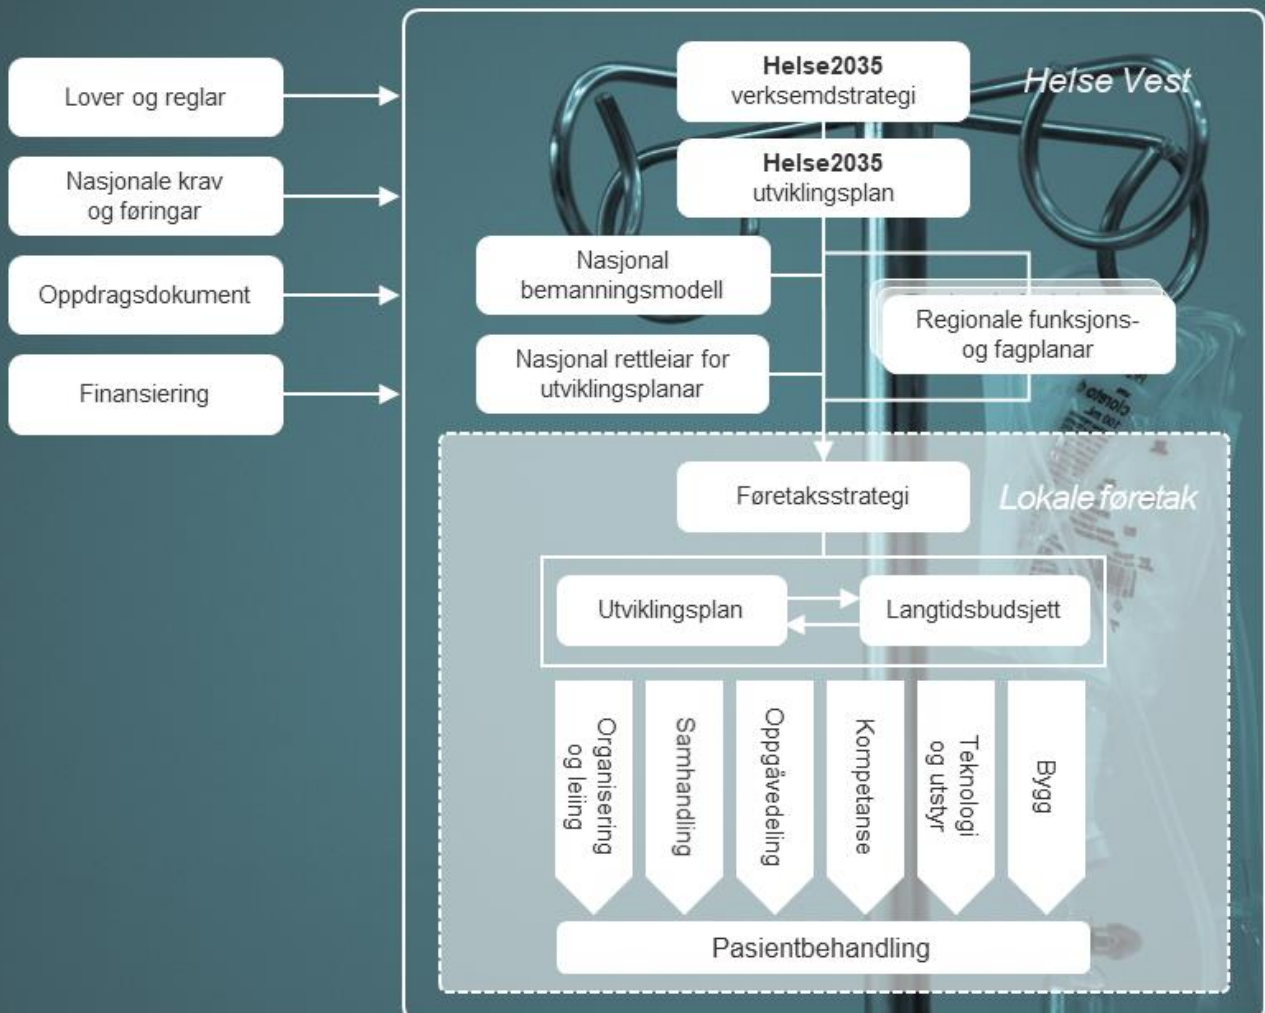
Lover og reglar

Nasjonale krav og føringar

Oppdragsdokument

Finansiering

Helse2035
verksemdstrategi

Helse Vest

Helse2035
utviklingsplan

Nasjonal bemanningsmodell

Regionale funksjons- og fagplanar

Nasjonal rettleiar for utviklingsplanar

Føretaksstrategi

Lokale føretak

Utviklingsplan

Langtidsbudsjett

Organisering og leiing

Samhandling

Oppgåvedeling

Kompetanse

Teknologi og utstyr

Bygg

Pasientbehandling